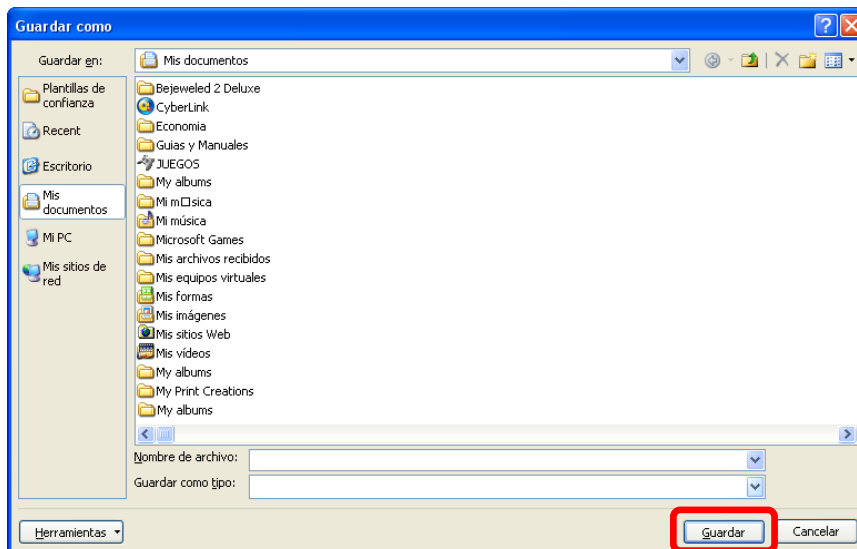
Guardar como

Guardar en: Mis documentos

Plantillas de confianza
Recent
Escritorio
Mis documentos
Mi PC
Mis sitios de red

Bejeweled 2 Deluxe
CyberLink
Economia
Guias y Manuales
JUEGOS
My albums
Mi m□sica
Mi música
Microsoft Games
Mis archivos recibidos
Mis equipos virtuales
Mis formas
Mis imágenes
Mis sitios Web
Mis vídeos
My albums
My Print Creations
My albums

Nombre de archivo:
Guardar como tipo:

Herramientas
Guardar
Cancelar